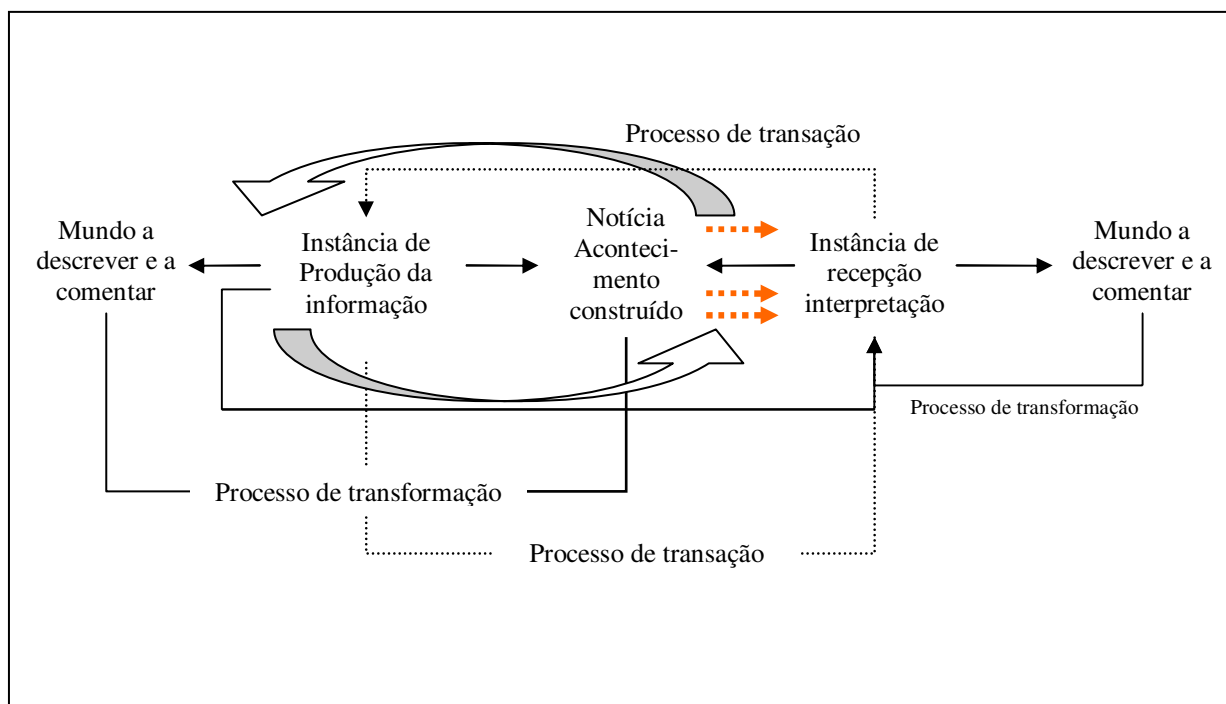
Processo de transação

Mundo a descrever e a comentar

Instância de Produção da informação

Notícia Acontecimento construído

Instância de recepção interpretação

Mundo a descrever e a comentar

Processo de transformação

Processo de transformação

Processo de transação